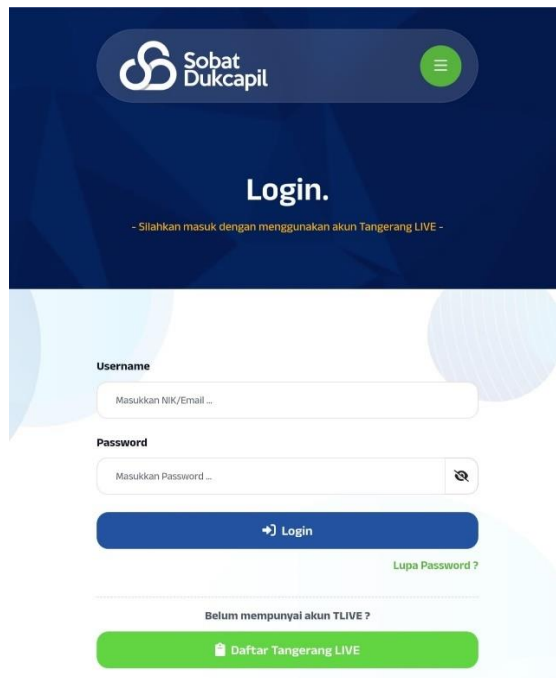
Sobat Dukcapil

Login.

- Silahkan masuk dengan menggunakan akun Tangerang LIVE -

Username

Masukkan NIK/Email ...

Password

Masukkan Password ...

Login

Lupa Password ?

Belum mempunyai akun TLIVE ?

Daftar Tangerang LIVE